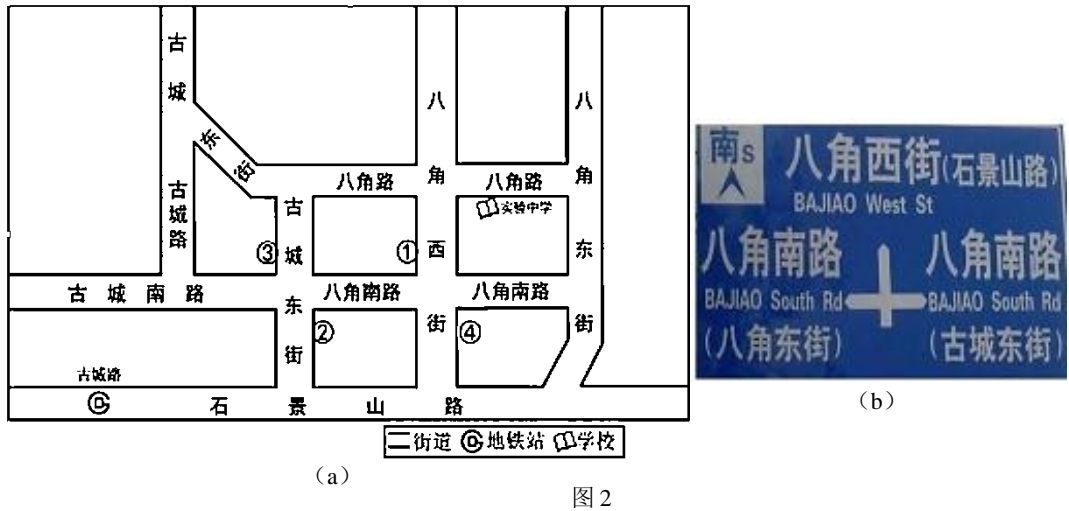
古城
东街
古城路
古城东街
八角路
八角路
八角西街
八角东街
实验中学
①
②
③
④
古城南路
八角南路
八角南路
古城路
石景山路
街道 地铁站 学校
(a)

南 S
八角西街(石景山路)
BAJIAO West St
八角南路
BAJIAO South Rd
(八角东街)
八角南路
BAJIAO South Rd
(古城东街)
(b)

图 2